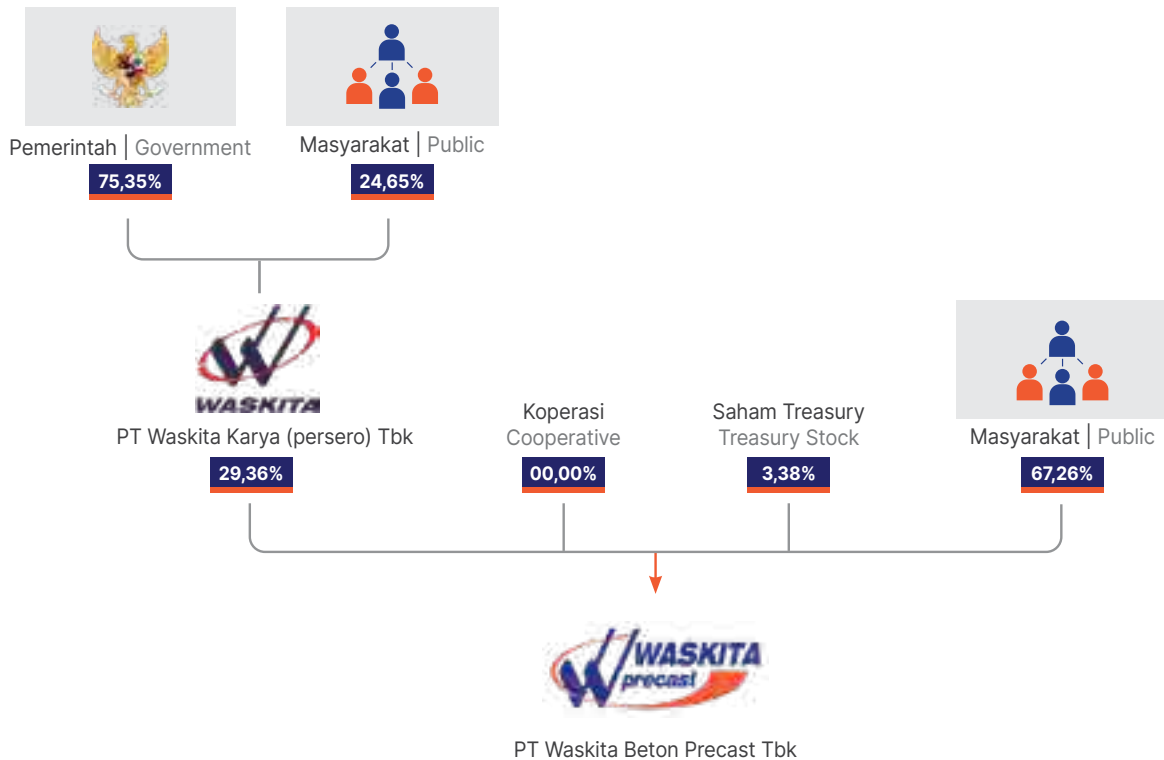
Pemerintah | Government
75,35%

Masyarakat | Public
24,65%

WASKITA
PT Waskita Karya (persero) Tbk
29,36%

Koperasi
Cooperative
00,00%

Saham Treasury
Treasury Stock
3,38%

Masyarakat | Public
67,26%

WASKITA precast
PT Waskita Beton Precast Tbk